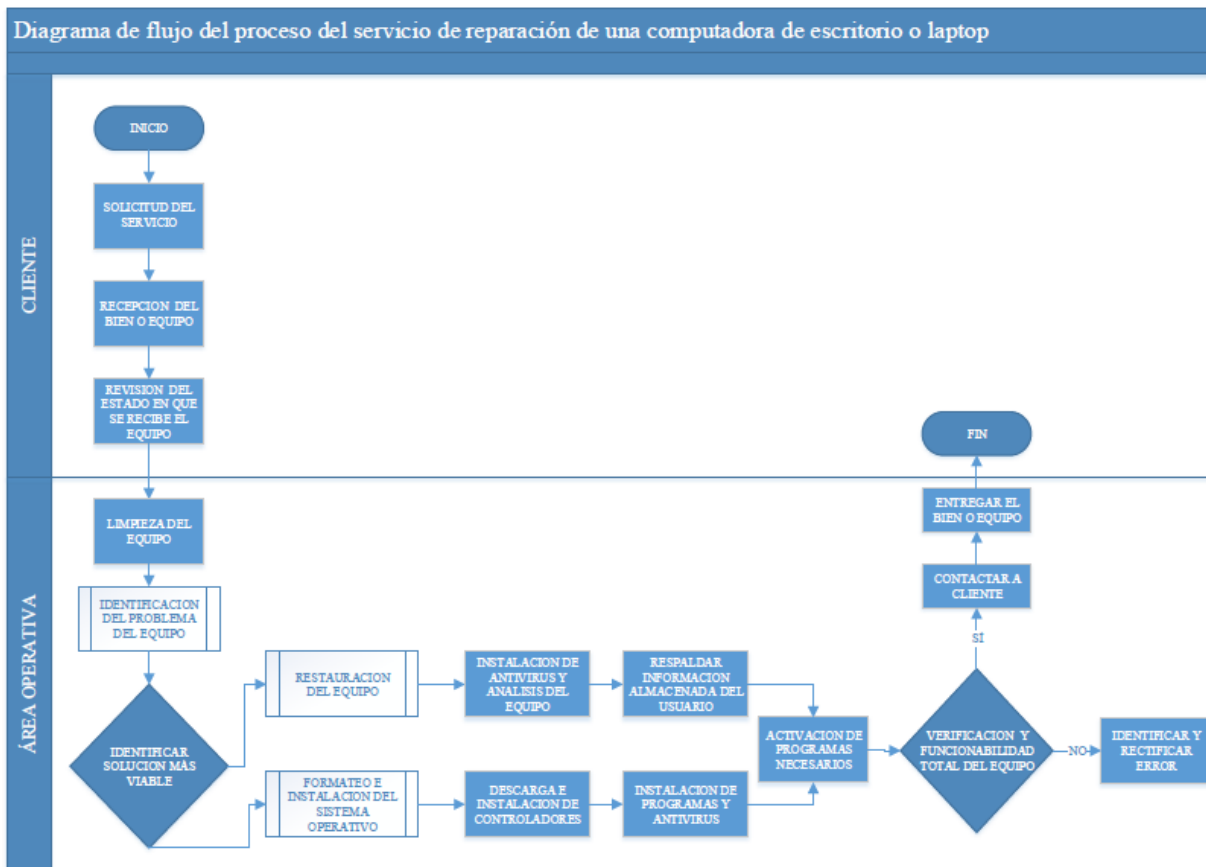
Diagrama de flujo del proceso del servicio de reparación de una computadora de escritorio o laptop

CLIENTE

INICIO

SOLICITUD DEL SERVICIO

RECEPCION DEL BIEN O EQUIPO

REVISION DEL ESTADO EN QUE SE RECIBE EL EQUIPO

FIN

ÁREA OPERATIVA

LIMPIEZA DEL EQUIPO

IDENTIFICACION DEL PROBLEMA DEL EQUIPO

IDENTIFICAR SOLUCION MÁS VIABLE

RESTAURACION DEL EQUIPO

INSTALACION DE ANTIVIRUS Y ANALISIS DEL EQUIPO

RESPALDAR INFORMACION ALMACENADA DEL USUARIO

FORMATEO E INSTALACION DEL SISTEMA OPERATIVO

DESCARGA E INSTALACION DE CONTROLADORES

INSTALACION DE PROGRAMAS Y ANTIVIRUS

ACTIVACION DE PROGRAMAS NECESARIOS

VERIFICACION Y FUNCIONABILIDAD TOTAL DEL EQUIPO

SÍ

NO

CONTACTAR A CLIENTE

ENTREGAR EL BIEN O EQUIPO

IDENTIFICAR Y RECTIFICAR ERROR